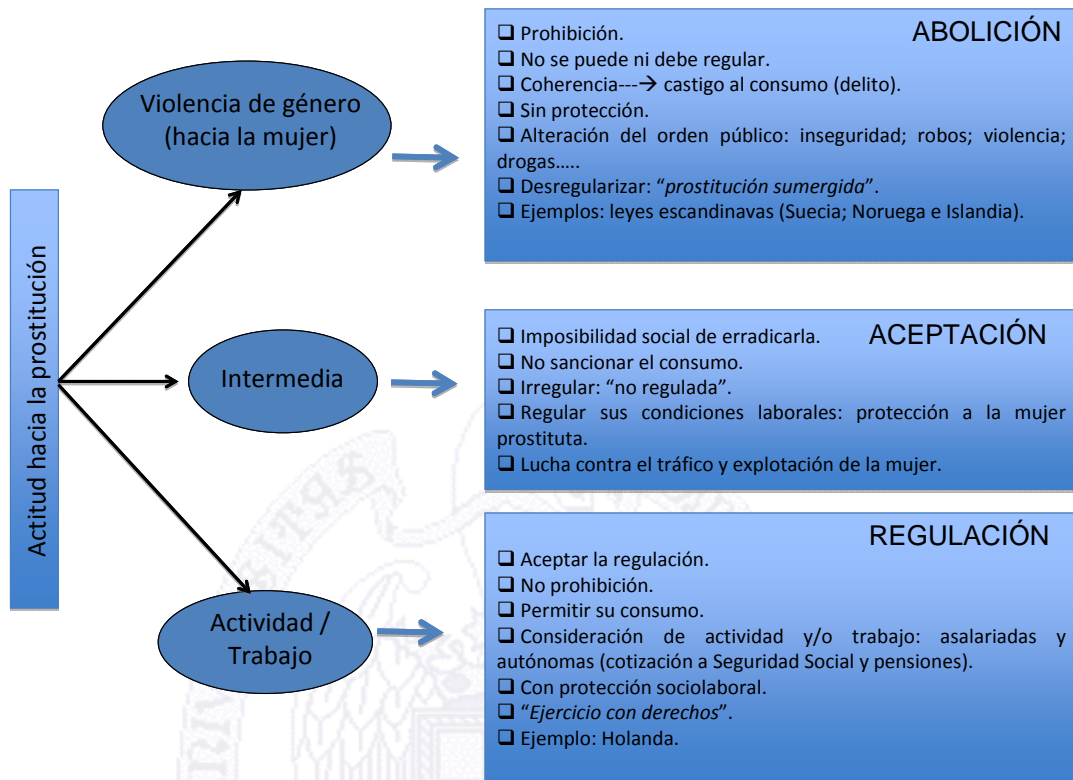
Actitud hacia la prostitución

Violencia de género (hacia la mujer)

ABOLICIÓN
❑ Prohibición.
❑ No se puede ni debe regular.
❑ Coherencia---→ castigo al consumo (delito).
❑ Sin protección.
❑ Alteración del orden público: inseguridad; robos; violencia; drogas…..
❑ Desregularizar: "prostitución sumergida".
❑ Ejemplos: leyes escandinavas (Suecia; Noruega e Islandia).

Intermedia

ACEPTACIÓN
❑ Imposibilidad social de erradicarla.
❑ No sancionar el consumo.
❑ Irregular: "no regulada".
❑ Regular sus condiciones laborales: protección a la mujer prostituta.
❑ Lucha contra el tráfico y explotación de la mujer.

Actividad / Trabajo

REGULACIÓN
❑ Aceptar la regulación.
❑ No prohibición.
❑ Permitir su consumo.
❑ Consideración de actividad y/o trabajo: asalariadas y autónomas (cotización a Seguridad Social y pensiones).
❑ Con protección sociolaboral.
❑ "Ejercicio con derechos".
❑ Ejemplo: Holanda.